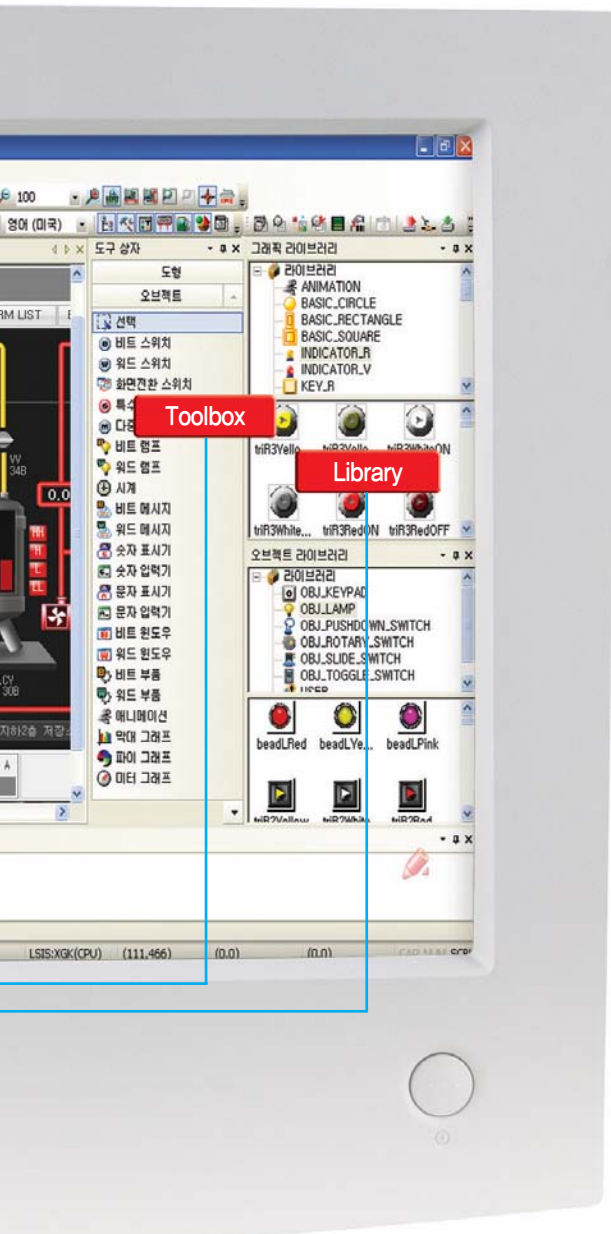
100
영어 (미국)
도구 상자
그래픽 라이브러리
도형
오브젝트
RM LIST
선택
비트 스위치
워드 스위치
화면전환 스위치
특수
다중
비트 램프
워드 램프
시계
비트 메시지
워드 메시지
숫자 표시기
숫자 입력기
문자 표시기
문자 입력기
비트 윈도우
워드 윈도우
비트 부품
워드 부품
애니메이션
막대 그래프
파이 그래프
미터 그래프
라이브러리
ANIMATION
BASIC_CIRCLE
BASIC_RECTANGLE
BASIC_SQUARE
INDICATOR_R
INDICATOR_V
KEY_R
Toolbox
Library
triR3Yello
triR3Yello
triR3WhiteON
triR3White...
triR3RedON
triR3RedOFF
오브젝트 라이브러리
라이브러리
OBJ_KEYPAD
OBJ_LAMP
OBJ_PUSHDOWN_SWITCH
OBJ_ROTARY_SWITCH
OBJ_SLIDE_SWITCH
OBJ_TOGGLE_SWITCH
USER
beadLRed
beadLYe...
beadLPink
triR2Yellow
triR2White
triR2Red
W
34B
0.0
HH
H
L
LL
CV
30B
지하2층 저장
LSIS:XGK(CPU)
(111,466)
(0,0)
(0,0)
CAP NUM SCR